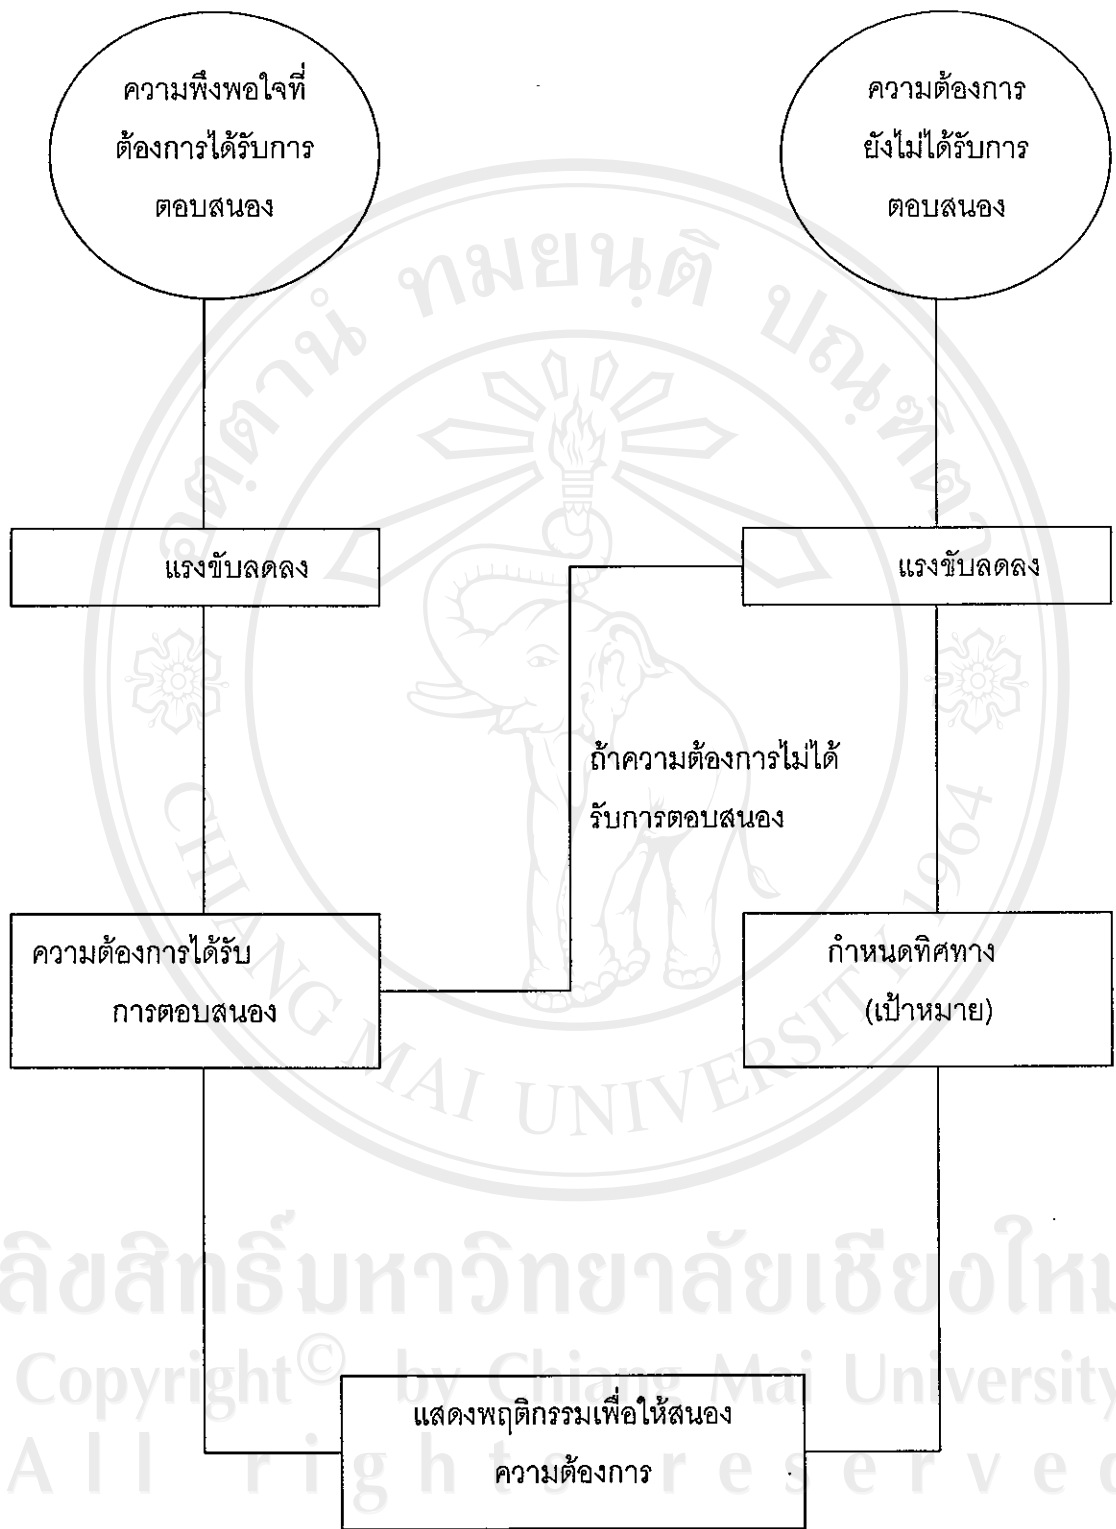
ความพึงพอใจที่ต้องการได้รับการตอบสนอง

ความต้องการยังไม่ได้รับการตอบสนอง

แรงขับลดลง

แรงขับลดลง

ถ้าความต้องการไม่ได้รับการตอบสนอง

ความต้องการได้รับการตอบสนอง

กำหนดทิศทาง (เป้าหมาย)

แสดงพฤติกรรมเพื่อให้สนองความต้องการ

ลิขสิทธิ์มหาวิทยาลัยเชียงใหม่
Copyright© by Chiang Mai University
All rights reserved